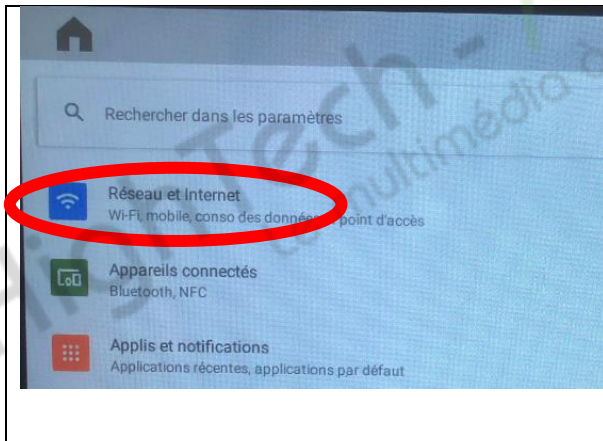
Rechercher dans les paramètres

Réseau et Internet
Wi-Fi, mobile, conso des données, point d'accès

Appareils connectés
Bluetooth, NFC

Applis et notifications
Applications récentes, applications par défaut

DigiTech - multimédia